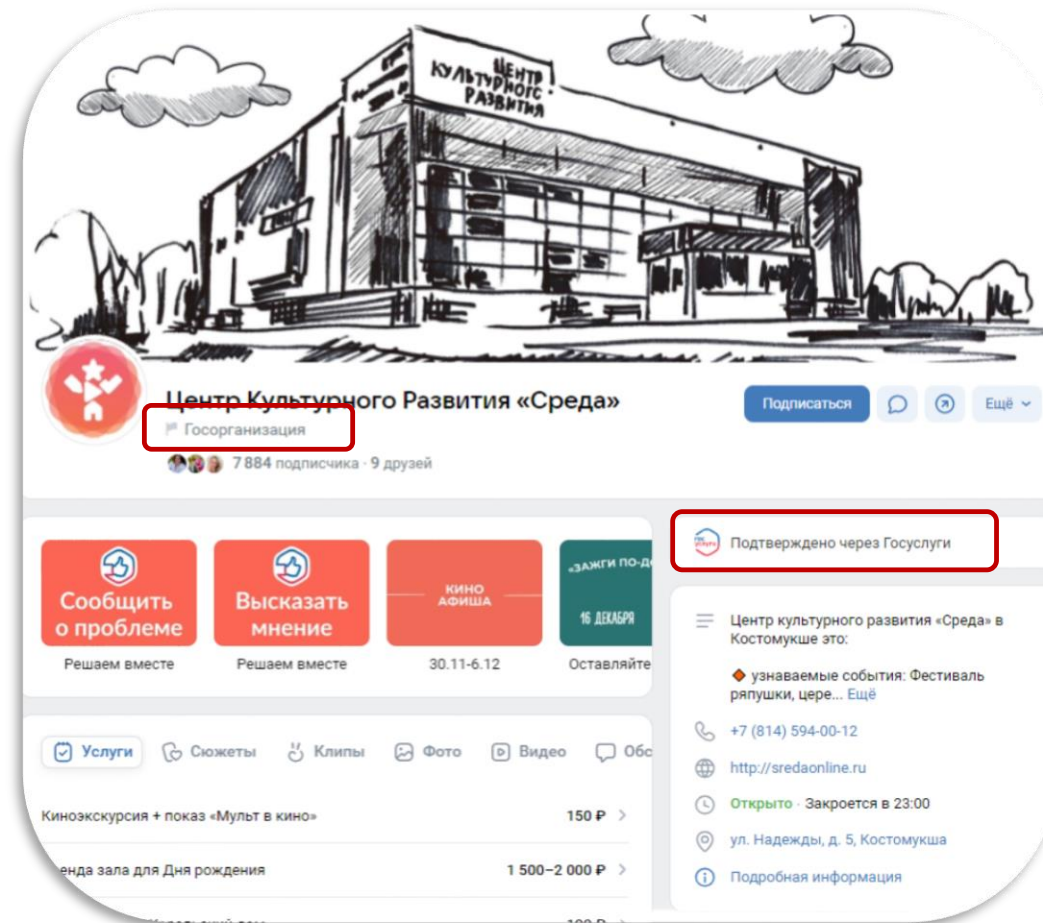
ЦЕНТР КУЛЬТУРНОГО РАЗВИТИЯ

Центр Культурного Развития «Среда»

Госорганизация

7 884 подписчика · 9 друзей

Подписаться

Ещё

Сообщить о проблеме

Решаем вместе

Высказать мнение

Решаем вместе

КИНО АФИША

30.11-6.12

«ЗАЖГИ ПО-Д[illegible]

16 ДЕКАБРЯ

Оставляйте

Подтверждено через Госуслуги

Центр культурного развития «Среда» в Костомукше это:

◆ узнаваемые события: Фестиваль ряпушки, цере... Ещё

+7 (814) 594-00-12

http://sredaonline.ru

Открыто · Закроется в 23:00

ул. Надежды, д. 5, Костомукша

Подробная информация

Услуги

Сюжеты

Клипы

Фото

Видео

Обс

Киноэкскурсия + показ «Мульт в кино»

150 ₽

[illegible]енда зала для Дня рождения

1 500–2 000 ₽

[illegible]